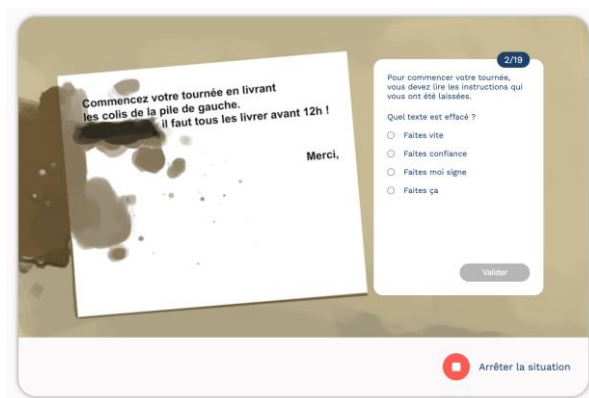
Commencez votre tournée en livrant les colis de la pile de gauche.
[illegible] il faut tous les livrer avant 12h !

Merci,

2/19

Pour commencer votre tournée, vous devez lire les instructions qui vous ont été laissées.

Quel texte est effacé ?

Faites vite

Faites confiance

Faites moi signe

Faites ça

Valider

Arrêter la situation